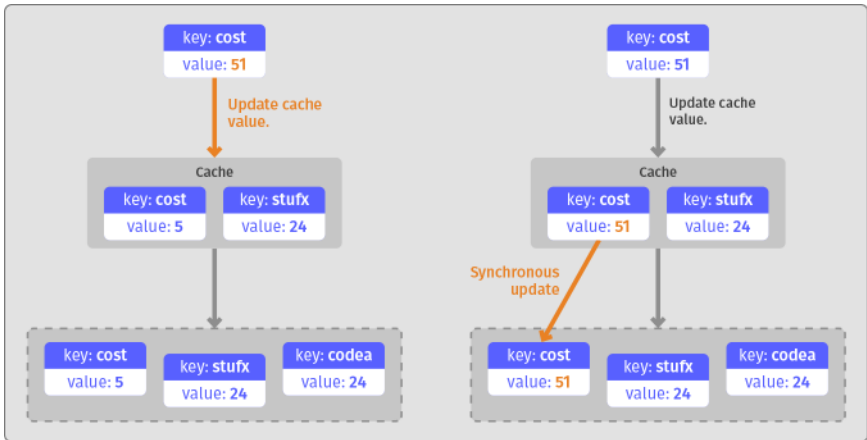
key: cost
value: 51

Update cache value.

Cache

key: cost
value: 5

key: stufx
value: 24

key: cost
value: 5

key: stufx
value: 24

key: codea
value: 24

key: cost
value: 51

Update cache value.

Cache

key: cost
value: 51

key: stufx
value: 24

Synchronous update

key: cost
value: 51

key: stufx
value: 24

key: codea
value: 24